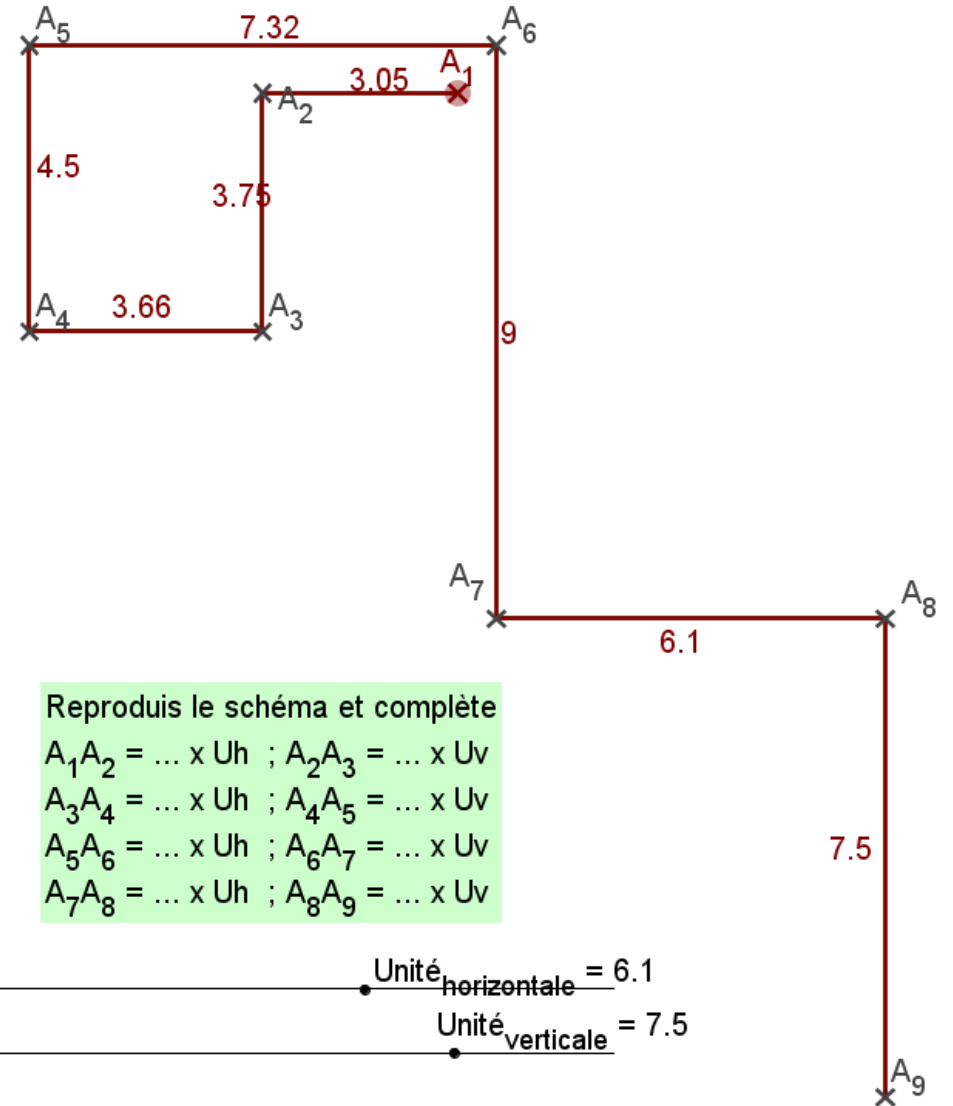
$A_5$ 7.32 $A_6$

$A_1$ 3.05 $A_2$

4.5

3.75

$A_4$ 3.66 $A_3$

9

$A_7$

$A_8$

6.1

Reproduis le schéma et complète

$A_1A_2$ = ... x Uh ; $A_2A_3$ = ... x Uv

$A_3A_4$ = ... x Uh ; $A_4A_5$ = ... x Uv

$A_5A_6$ = ... x Uh ; $A_6A_7$ = ... x Uv

$A_7A_8$ = ... x Uh ; $A_8A_9$ = ... x Uv

7.5

$\text{Unité}_{\text{horizontale}}$ = 6.1

$\text{Unité}_{\text{verticale}}$ = 7.5

$A_9$